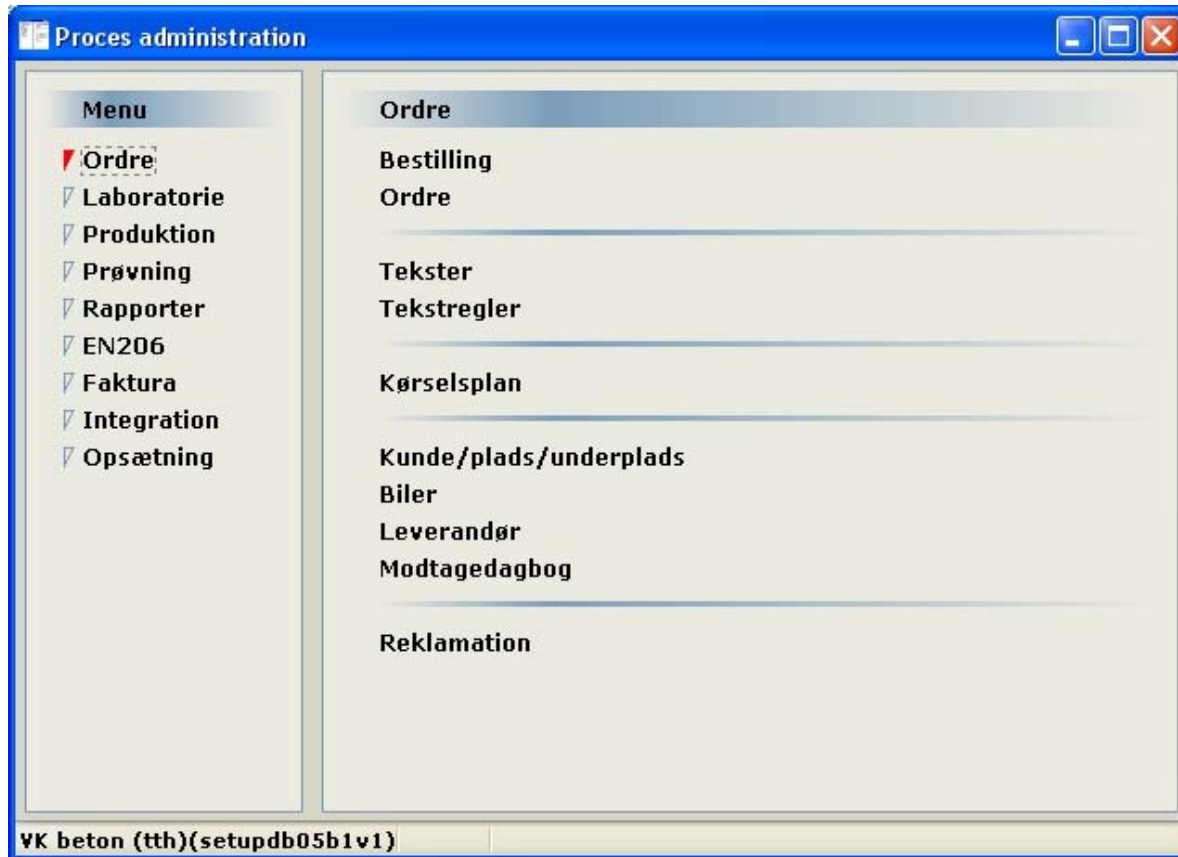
Proces administration

Menu

Ordre
Laboratorie
Produktion
Prøvning
Rapporter
EN206
Faktura
Integration
Opsætning

Ordre

Bestilling
Ordre

Tekster
Tekstregler

Kørselsplan

Kunde/plads/underplads
Biler
Leverandør
Modtagedagbog

Reklamation

VK beton (tth)(setupdb05b1v1)